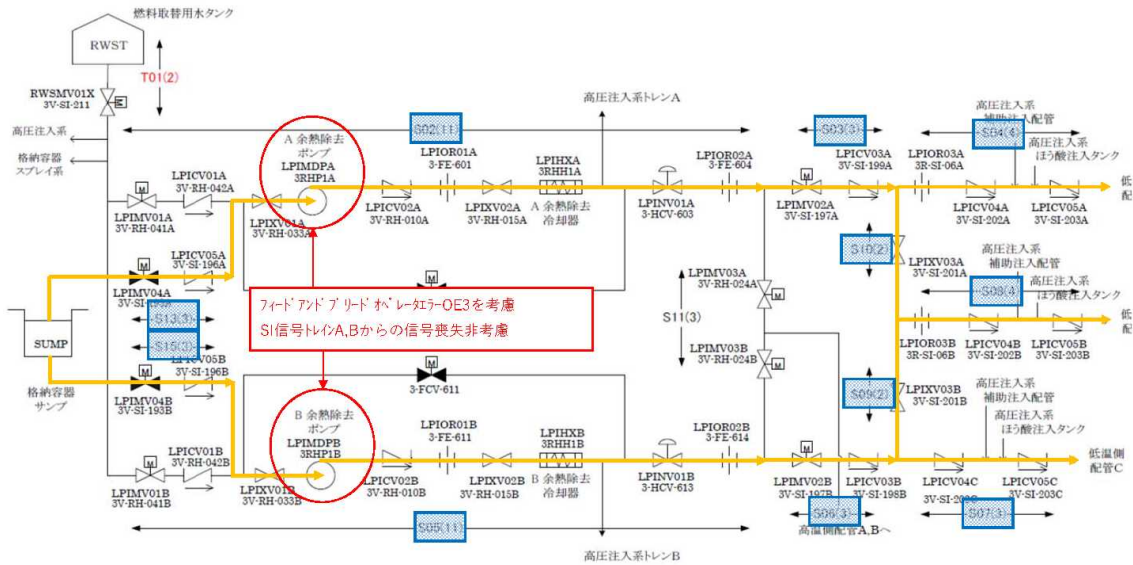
燃料取替用水タンク

RWST

T01(2)

RWSMV01X
3V-SI-211

高圧注入系

格納容器
スプレイ系

高圧注入系トレンA

S02(11)

S03(3)

S04(4)

高圧注入系
補助注入配管

高圧注入系
ほう酸注入タンク

A 余熱除去
ポンプ
LPIMDPA
3RHP1A

LPIOR01A
3-FE-601

LPIHXA
3RHH1A

LPIOR02A
3-FE-604

LPICV03A
3V-SI-199A

LPIOR03A
3R-SI-06A

低
配

LPICV01A
3V-RH-042A

LPICV02A
3V-RH-010A

LPIXV02A
3V-RH-015A

A 余熱除去
冷却器

LPINV01A
3-HCV-603

LPIMV02A
3V-SI-197A

LPICV04A
3V-SI-202A

LPICV05A
3V-SI-203A

LPIMV01A
3V-RH-041A

LPIXV01A
3V-RH-033A

S10(2)

LPIXV03A
3V-SI-201A

高圧注入系
補助注入配管

LPICV05A
3V-SI-196A

LPIMV03A
3V-RH-024A

高圧注入系
ほう酸注入タンク

LPIMV04A
3V-SI-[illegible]

フィードアンドブリードオペレータエラーOE3を考慮
SI信号トレインA,Bからの信号喪失非考慮

S08(4)

S13(3)

S11(3)

低
配

SUMP

S15(3)

LPICV05B
3V-SI-196B

LPIMV03B
3V-RH-024B

LPIOR03B
3R-SI-06B

LPICV04B
3V-SI-202B

LPICV05B
3V-SI-203B

格納容器
サンプ

LPIMV04B
3V-SI-193B

3-FCV-611

S09(2)

LPIXV03B
3V-SI-201B

高圧注入系
補助注入配管

B 余熱除去
ポンプ
LPIMDPB
3RHP1B

LPIOR01B
3-FE-611

LPIHXB
3RHH1B

LPIOR02B
3-FE-614

高圧注入系
ほう酸注入タンク

LPICV01B
3V-RH-042B

LPICV02B
3V-RH-010B

LPIXV02B
3V-RH-015B

B 余熱除去
冷却器

LPINV01B
3-HCV-613

LPIMV02B
3V-SI-197B

LPICV03B
3V-SI-198B

LPICV04C
3V-SI-202C

LPICV05C
3V-SI-203C

低温側
配管C

LPIMV01B
3V-RH-041B

LPIXV01B
3V-RH-033B

S06(3)

高温側配管A,Bへ

S07(3)

S05(11)

高圧注入系トレンB